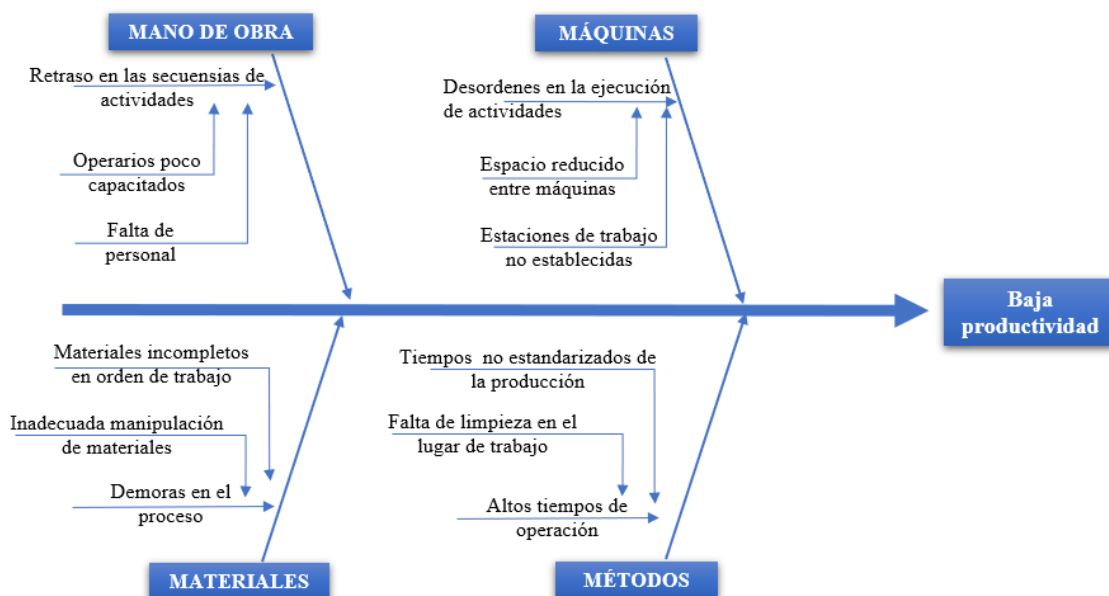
MANO DE OBRA

Retraso en las secuensias de actividades

Operarios poco capacitados

Falta de personal

MÁQUINAS

Desordenes en la ejecución de actividades

Espacio reducido entre máquinas

Estaciones de trabajo no establecidas

Baja productividad

Materiales incompletos en orden de trabajo

Inadecuada manipulación de materiales

Demoras en el proceso

MATERIALES

Tiempos no estandarizados de la producción

Falta de limpieza en el lugar de trabajo

Altos tiempos de operación

MÉTODOS